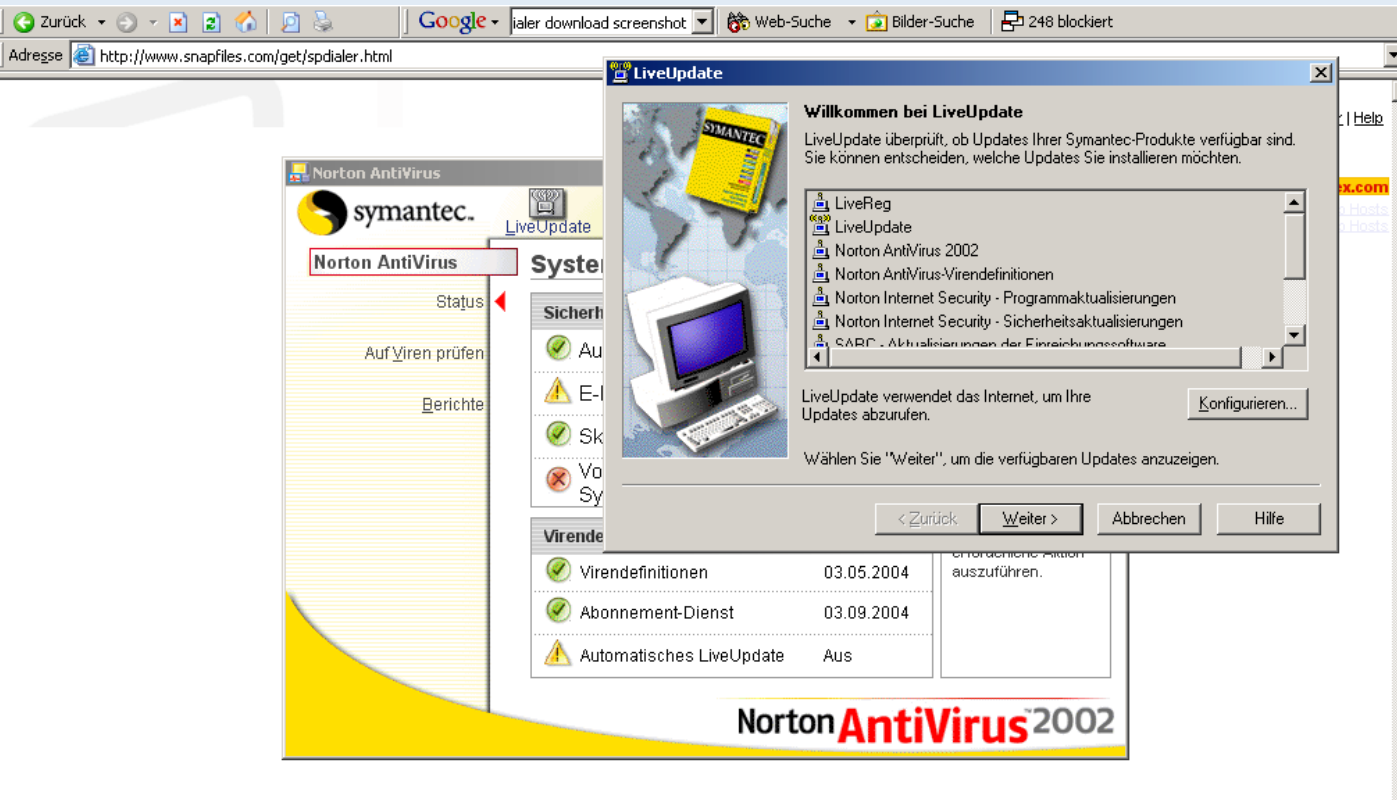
Zurück | Google | ialer download screenshot | Web-Suche | Bilder-Suche | 248 blockiert

Adresse http://www.snapfiles.com/get/spdialer.html

| Help

ex.com

Norton AntiVirus

symantec.

LiveUpdate

Norton AntiVirus

Status

Auf Viren prüfen

Berichte

Syster

Sicherh

Au

E-

Sk

Vo Sy

Virende

Virendefinitionen 03.05.2004

Abonnement-Dienst 03.09.2004

Automatisches LiveUpdate Aus

auszuführen.

Norton AntiVirus 2002

LiveUpdate

SYMANTEC

Willkommen bei LiveUpdate

LiveUpdate überprüft, ob Updates Ihrer Symantec-Produkte verfügbar sind. Sie können entscheiden, welche Updates Sie installieren möchten.

LiveReg
LiveUpdate
Norton AntiVirus 2002
Norton AntiVirus-Virendefinitionen
Norton Internet Security - Programmaktualisierungen
Norton Internet Security - Sicherheitsaktualisierungen
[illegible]

LiveUpdate verwendet das Internet, um Ihre Updates abzurufen.

Konfigurieren...

Wählen Sie "Weiter", um die verfügbaren Updates anzuzeigen.

< Zurück | Weiter > | Abbrechen | Hilfe